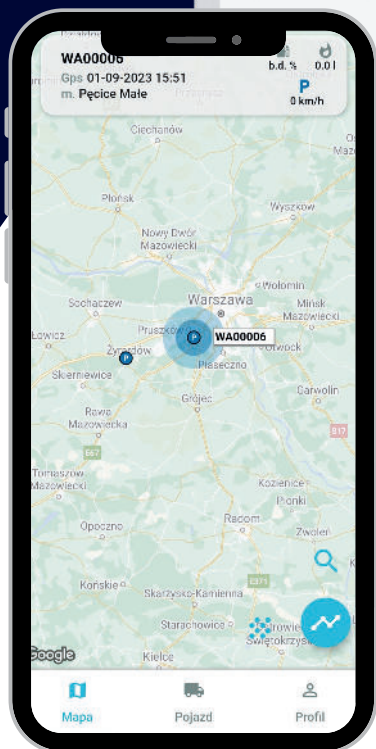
WA00006
Gps 01-09-2023 15:51
m. Pęcice Małe
b.d. %
0.0 l
P
0 km/h

Ciechanów
Płońsk
Wyszków
Nowy Dwór Mazowiecki
Wołomin
Sochaczew
Warszawa
Mińsk Mazowiecki
Łowicz
Pruszków
WA00006
Otwock
Żyrardów
Skierniewice
Piaseczno
Grójec
Garwolin
Rawa Mazowiecka
Tomaszów Mazowiecki
Kozienice
Opoczno
Radom
Zwoleń
Końskie
Skarżysko-Kamienna
Starachowice
Ostrowiec Świętokrzyski
Kielce
Google

Mapa
Pojazd
Profil